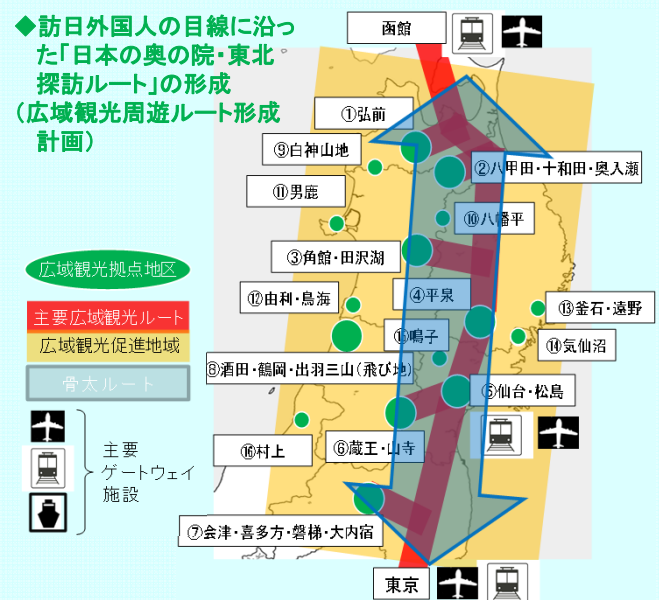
◆訪日外国人の目線に沿った「日本の奥の院・東北探訪ルート」の形成
（広域観光周遊ルート形成計画）

函館

①弘前

⑨白神山地

②八甲田・十和田・奥入瀬

⑪男鹿

⑩八幡平

③角館・田沢湖

広域観光拠点地区

④平泉

⑫由利・鳥海

⑬釜石・遠野

主要広域観光ルート

⑮鳴子

広域観光促進地域

⑭気仙沼

⑧酒田・鶴岡・出羽三山（飛び地）

骨太ルート

⑤仙台・松島

主要ゲートウェイ施設

⑯村上

⑥蔵王・山寺

⑦会津・喜多方・磐梯・大内宿

東京